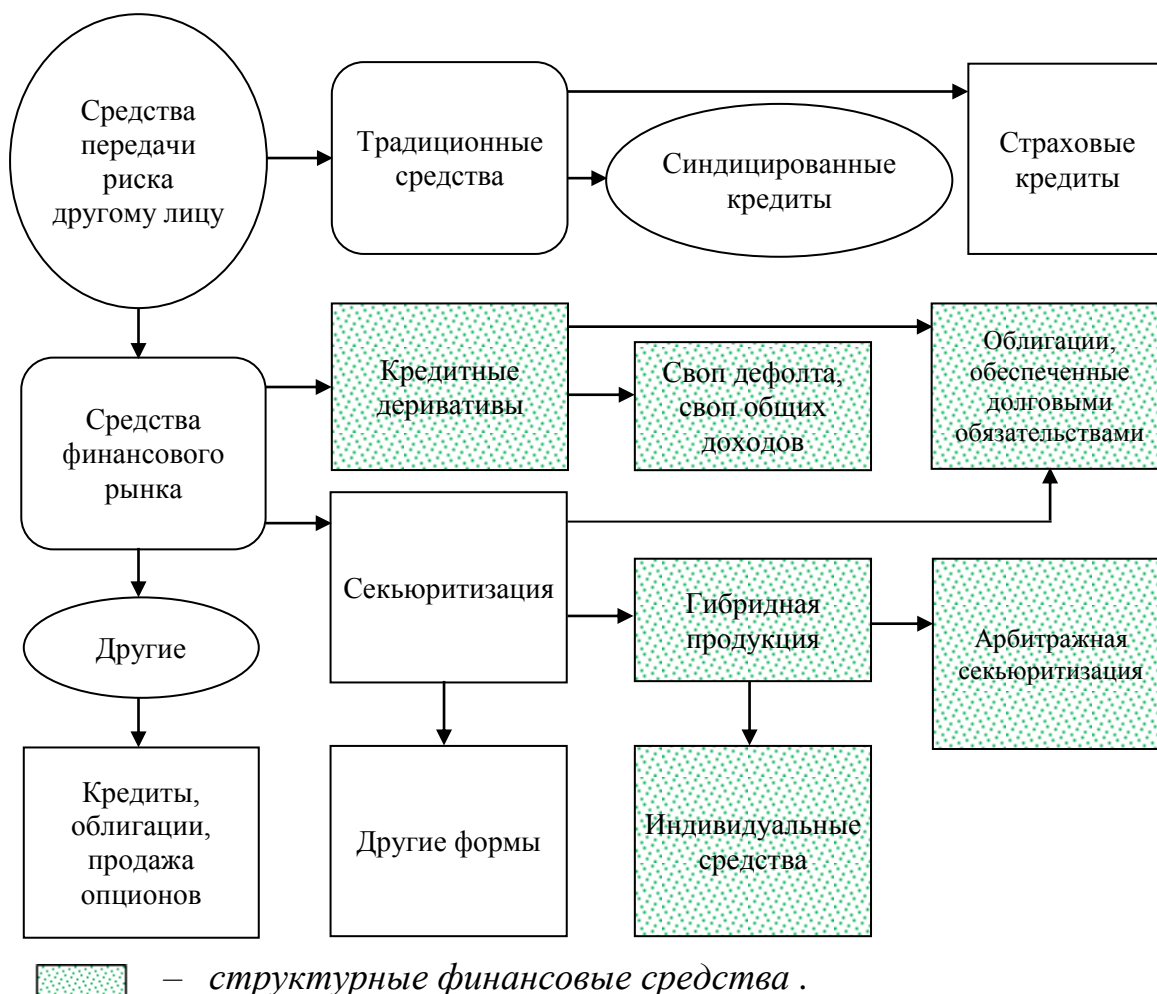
Средства передачи риска другому лицу

Традиционные средства

Синдицированные кредиты

Страховые кредиты

Средства финансового рынка

Кредитные деривативы

Своп дефолта, своп общих доходов

Облигации, обеспеченные долговыми обязательствами

Секьюритизация

Гибридная продукция

Арбитражная секьюритизация

Другие

Кредиты, облигации, продажа опционов

Другие формы

Индивидуальные средства

– структурные финансовые средства .